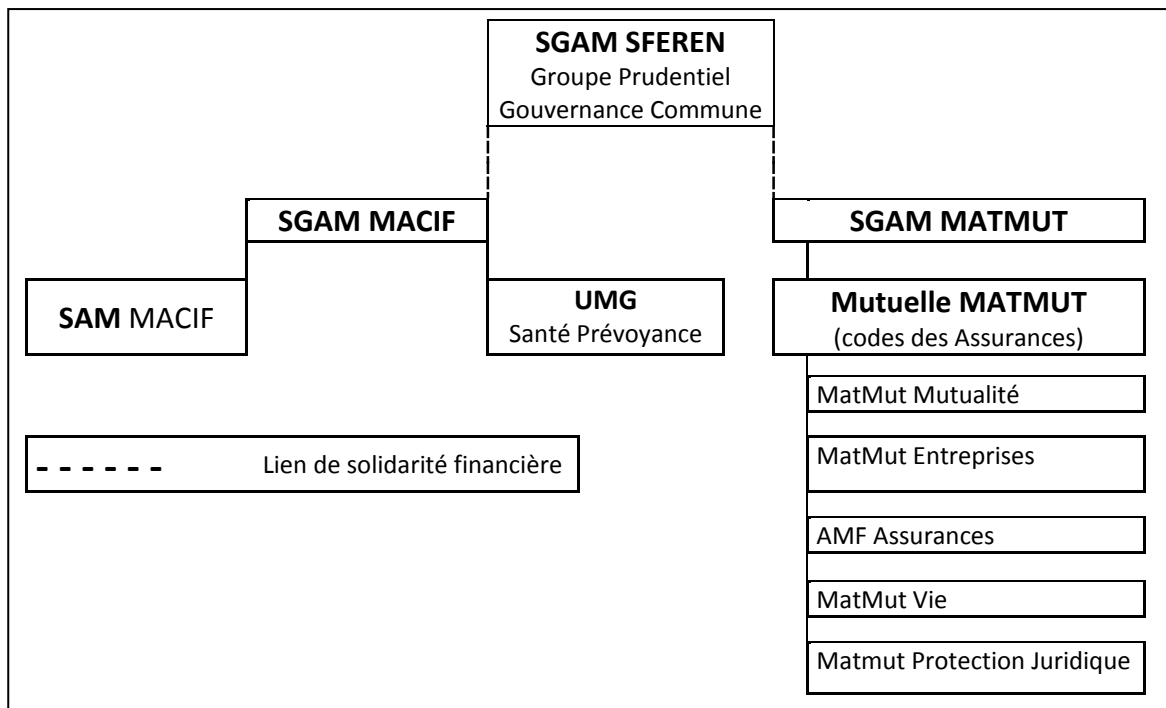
SGAM SFEREN
Groupe Prudentiel
Gouvernance Commune

SGAM MACIF

SGAM MATMUT

SAM MACIF

UMG
Santé Prévoyance

Mutuelle MATMUT
(codes des Assurances)

MatMut Mutualité

MatMut Entreprises

AMF Assurances

MatMut Vie

Matmut Protection Juridique

- - - - - - Lien de solidarité financière